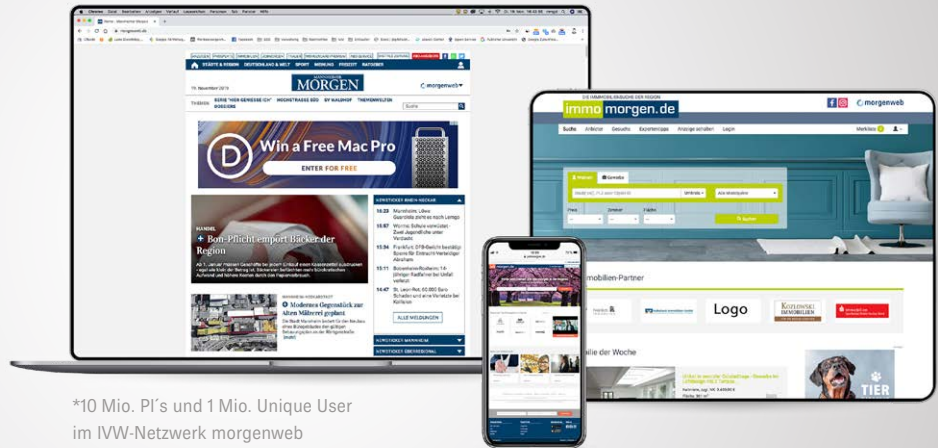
MORGEN

morgenweb

STÄDTE & REGION   DEUTSCHLAND & WELT   SPORT   MEINUNG   FREIZEIT   RATGEBER

Win a Free Mac Pro

ENTER FOR FREE

HANDEL

Bon-Pflicht empört Bäcker der Region

Modernes Gegenstück zum Alten Mälzerei geplant

ALLE MELDUNGEN

immo morgen.de

morgenweb

Logo

KOZLOWSKI IMMOBILIEN

TIER

*10 Mio. PI´s und 1 Mio. Unique User im IVW-Netzwerk morgenweb